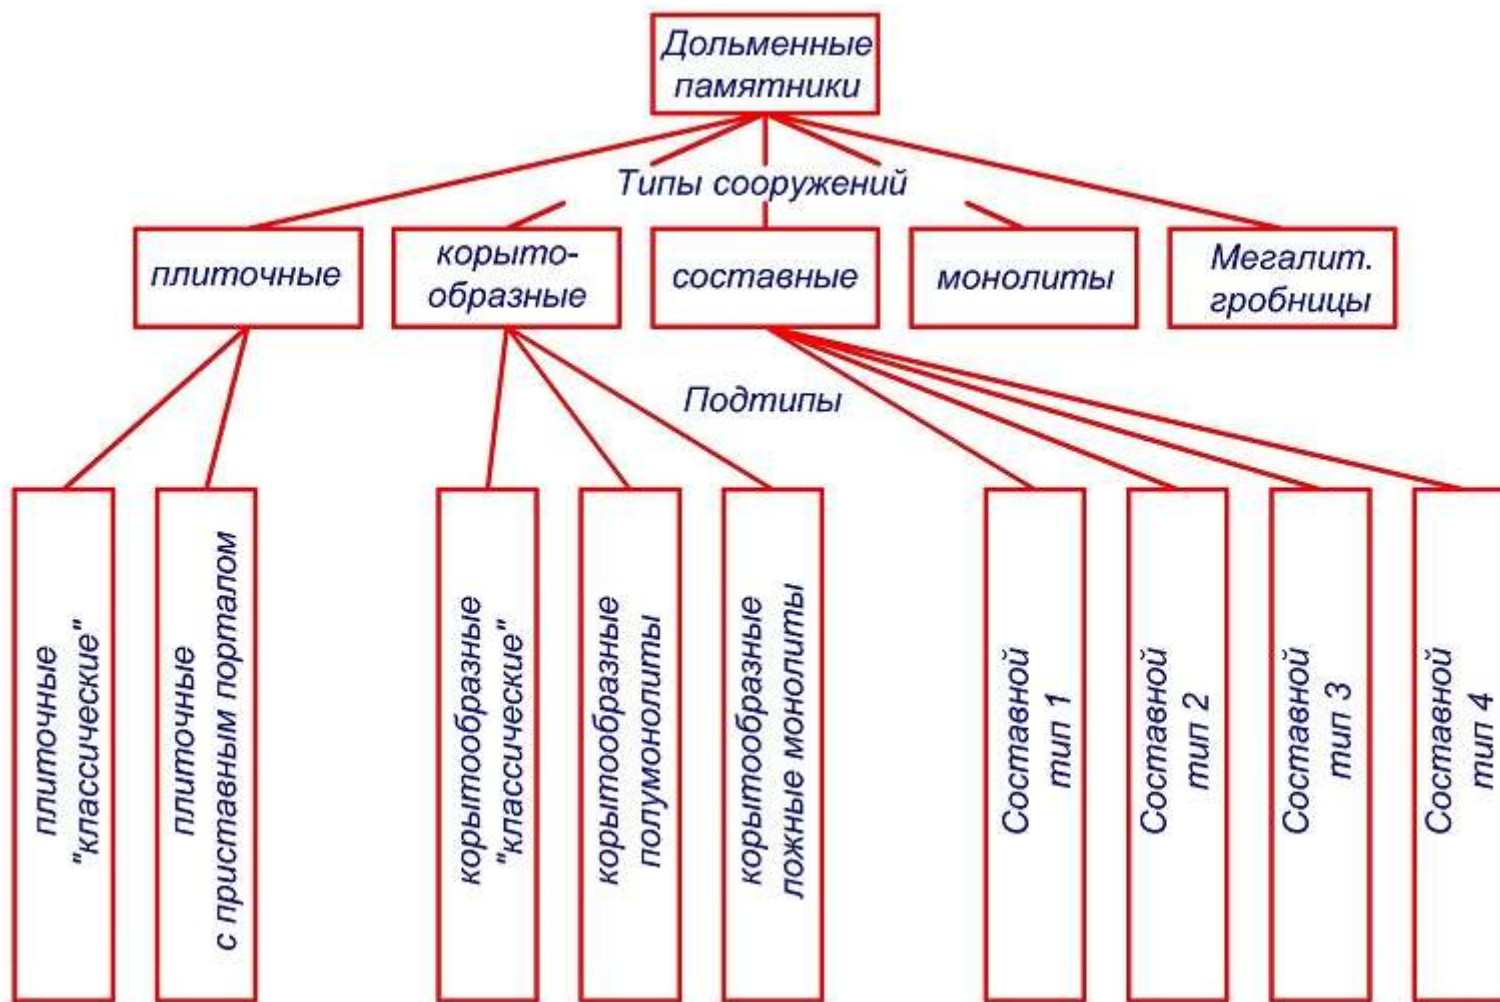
Дольменные памятники

Типы сооружений

плиточные

корытообразные

составные

монолиты

Мегалит. гробницы

Подтипы

плиточные "классические"

плиточные с приставным порталом

корытообразные "классические"

корытообразные полумонолиты

корытообразные ложные монолиты

Составной тип 1

Составной тип 2

Составной тип 3

Составной тип 4